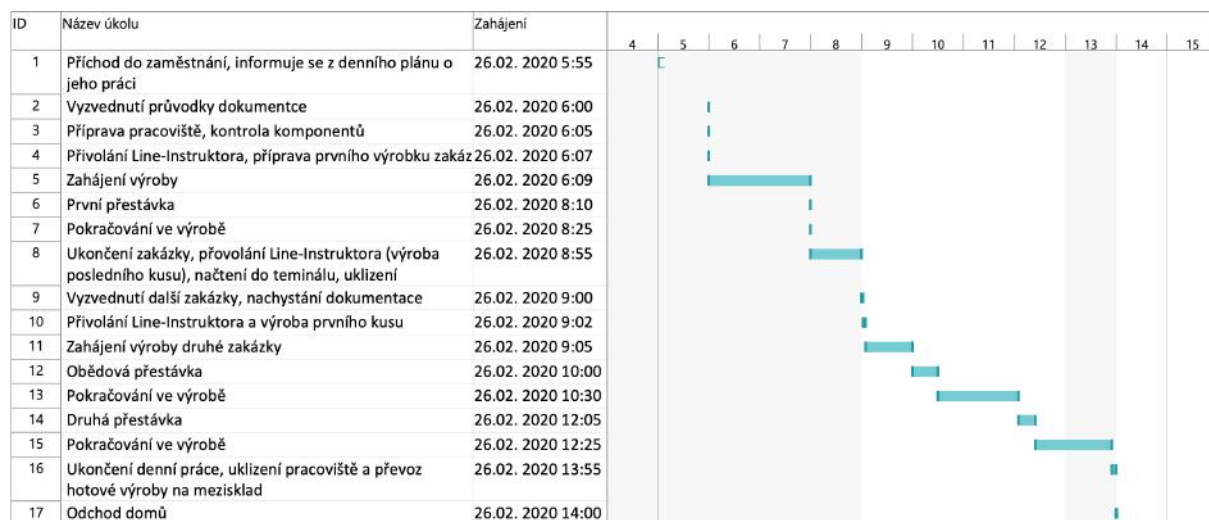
| ID | Název úkolu | Zahájení |
|---|---|---|
| 1 | Příchod do zaměstnání, informuje se z denního plánu o jeho práci | 26.02. 2020 5:55 |
| 2 | Vyzvednutí průvodky dokumentce | 26.02. 2020 6:00 |
| 3 | Příprava pracoviště, kontrola komponentů | 26.02. 2020 6:05 |
| 4 | Přivolání Line-Instruktora, příprava prvního výrobku zakáz | 26.02. 2020 6:07 |
| 5 | Zahájení výroby | 26.02. 2020 6:09 |
| 6 | První přestávka | 26.02. 2020 8:10 |
| 7 | Pokračování ve výrobě | 26.02. 2020 8:25 |
| 8 | Ukončení zakázky, přovolání Line-Instruktora (výroba posledního kusu), načtení do teminálu, uklizení | 26.02. 2020 8:55 |
| 9 | Vyzvednutí další zakázky, nachystání dokumentace | 26.02. 2020 9:00 |
| 10 | Přivolání Line-Instruktora a výroba prvního kusu | 26.02. 2020 9:02 |
| 11 | Zahájení výroby druhé zakázky | 26.02. 2020 9:05 |
| 12 | Obědová přestávka | 26.02. 2020 10:00 |
| 13 | Pokračování ve výrobě | 26.02. 2020 10:30 |
| 14 | Druhá přestávka | 26.02. 2020 12:05 |
| 15 | Pokračování ve výrobě | 26.02. 2020 12:25 |
| 16 | Ukončení denní práce, uklizení pracoviště a převoz hotové výroby na mezisklad | 26.02. 2020 13:55 |
| 17 | Odchod domů | 26.02. 2020 14:00 |

4 5 6 7 8 9 10 11 12 13 14 15